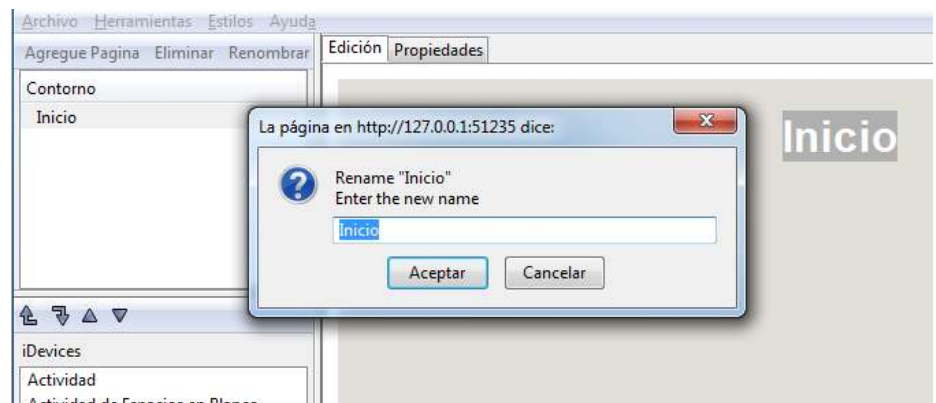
Archivo Herramientas Estilos Ayuda

Agregue Pagina Eliminar Renombrar

Edición Propiedades

Contorno

Inicio

La página en http://127.0.0.1:51235 dice:

Rename "Inicio"
Enter the new name

Inicio

Aceptar Cancelar

Inicio

iDevices

Actividad

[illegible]